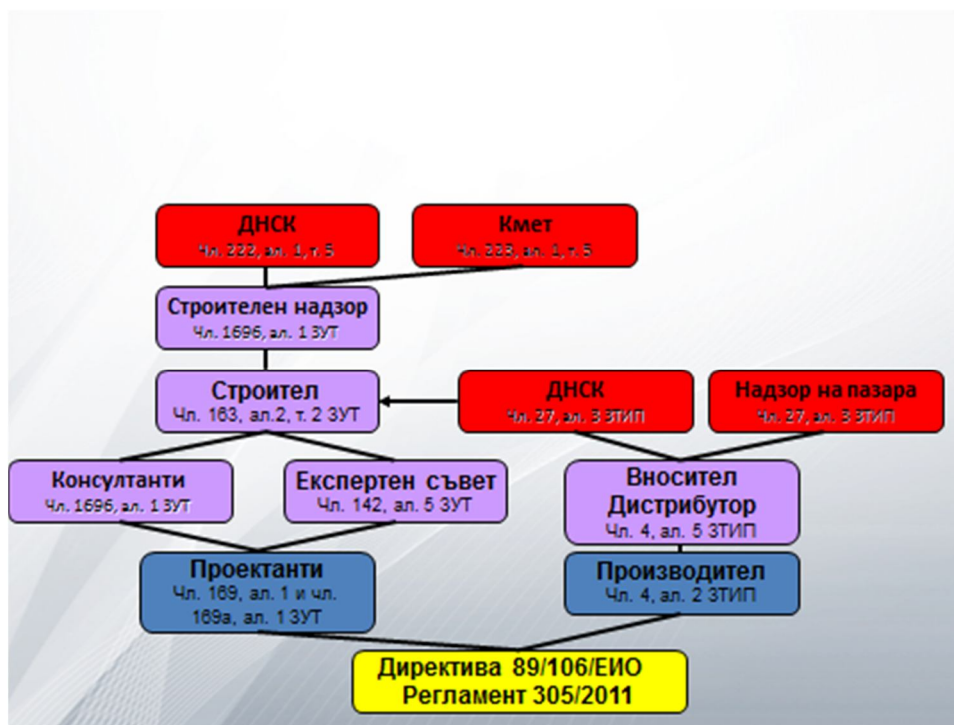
ДНСК
Чл. 222, ал. 1, т. 5

Кмет
Чл. 223, ал. 1, т. 5

Строителен надзор
Чл. 169б, ал. 1 ЗУТ

Строител
Чл. 163, ал.2, т. 2 ЗУТ

ДНСК
Чл. 27, ал. 3 ЗТИП

Надзор на пазара
Чл. 27, ал. 3 ЗТИП

Консултанти
Чл. 169б, ал. 1 ЗУТ

Експертен съвет
Чл. 142, ал. 5 ЗУТ

Вносител
Дистрибутор
Чл. 4, ал. 5 ЗТИП

Проектанти
Чл. 169, ал. 1 и чл. 169а, ал. 1 ЗУТ

Производител
Чл. 4, ал. 2 ЗТИП

Директива 89/106/ЕИО
Регламент 305/2011